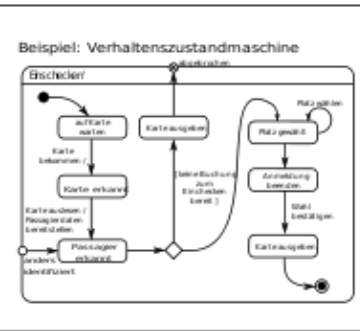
Beispiel: Verhaltenszustandmaschine

Einchecken

abgebrochen

auf Karte warten

Karte bekommen /

Karte erkannt

Karteauslesen / Passagierdaten bereitstellen

Passagier erkannt

anders identifiziert

Karte ausgeben

[Anmeldung zum Einchecken bereit]

Platz wählen

Platz gewählt

Anmeldung beenden

Wahl bestätigen

Karte ausgeben